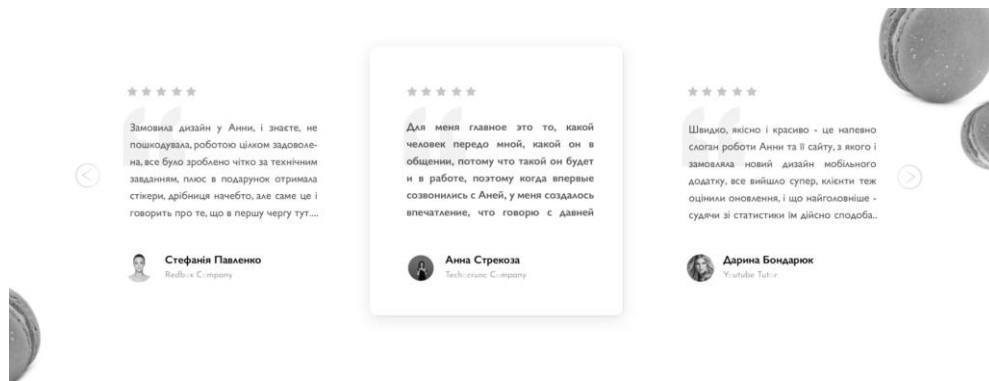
★★★★★

Замовила дизайн у Анни, і знаєте, не пошкодувала, роботою цілком задоволена, все було зроблено чітко за технічним завданням, плюс в подарунок отримала стікери, дрібниця начебто, але саме це і говорить про те, що в першу чергу тут....

Стефанія Павленко
Redbox Company

★★★★★

Для меня главное это то, какой человек передо мной, какой он в общении, потому что такой он будет и в работе, поэтому когда впервые созвонились с Аней, у меня создалось впечатление, что говорю с давней

Анна Стрекоза
Techcrunc Company

★★★★★

Швидко, якісно і красиво - це напевно слоган роботи Анни та її сайту, з якого і замовляла новий дизайн мобільного додатку, все вийшло супер, клієнти теж оцінили оновлення, і що найголовніше - судячи зі статистики їм дійсно сподоба..

Дарина Бондарюк
Youtube Tutor